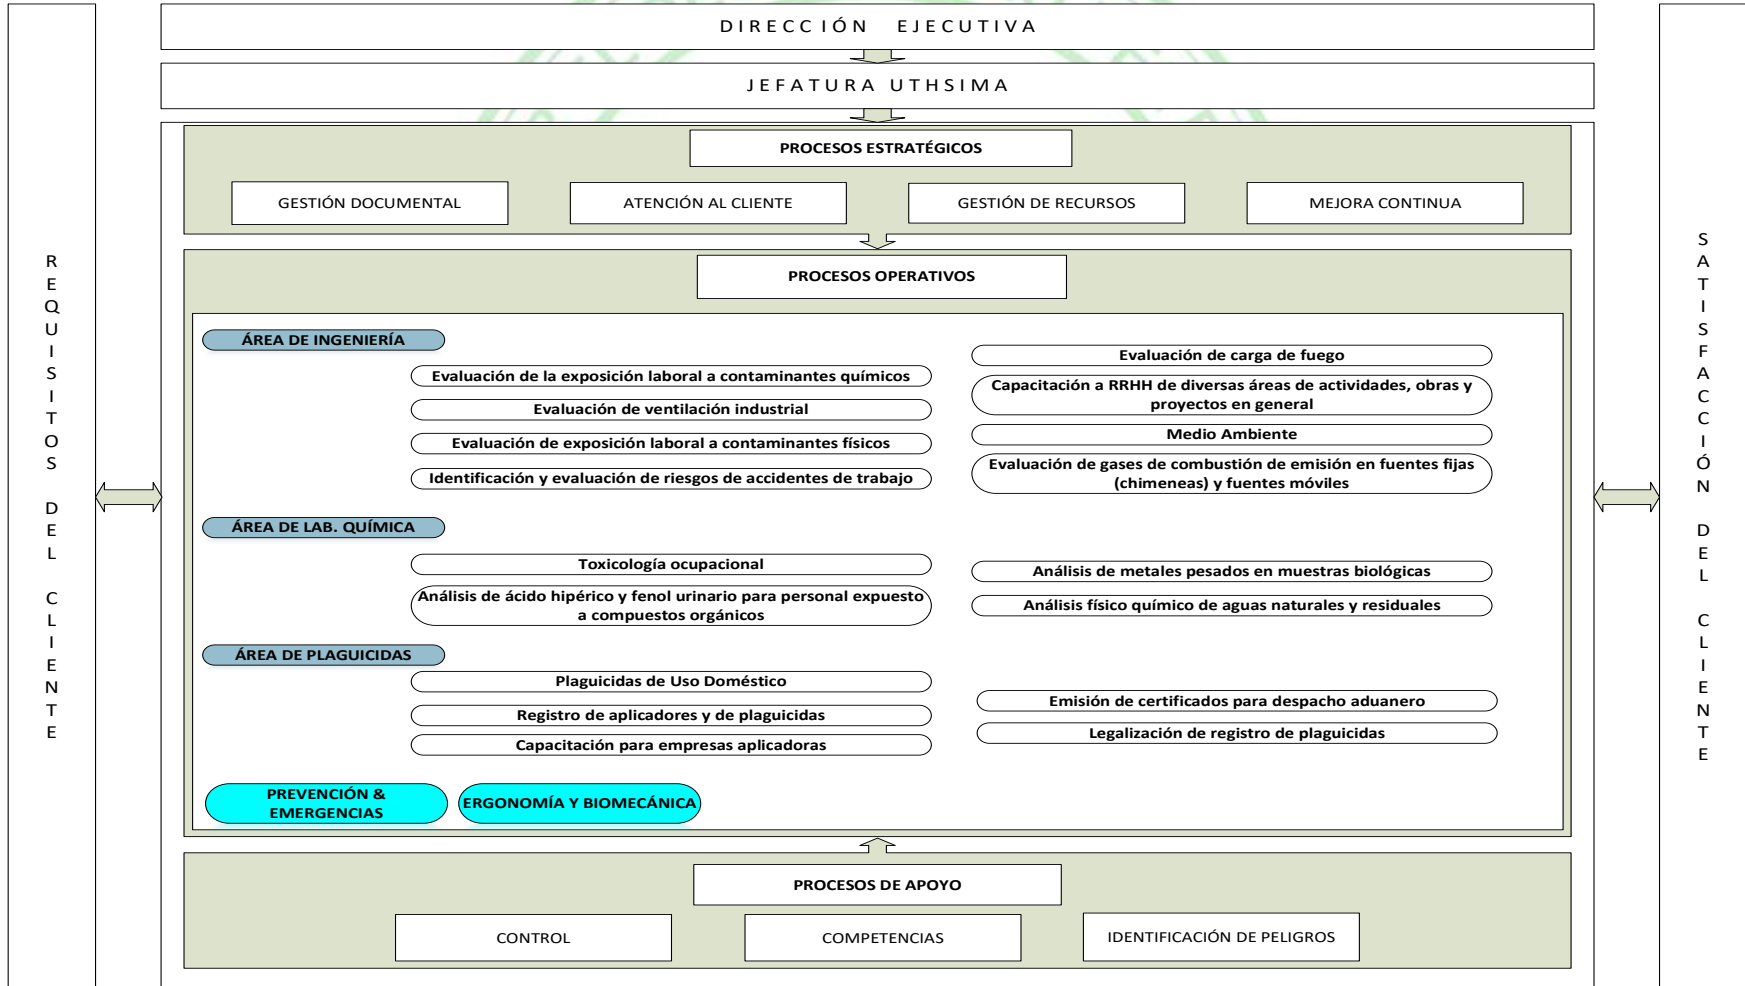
REQUISITOS DEL CLIENTE

DIRECCIÓN EJECUTIVA

JEFATURA UTHSIMA

PROCESOS ESTRATÉGICOS

GESTIÓN DOCUMENTAL

ATENCIÓN AL CLIENTE

GESTIÓN DE RECURSOS

MEJORA CONTINUA

PROCESOS OPERATIVOS

ÁREA DE INGENIERÍA

Evaluación de la exposición laboral a contaminantes químicos

Evaluación de ventilación industrial

Evaluación de exposición laboral a contaminantes físicos

Identificación y evaluación de riesgos de accidentes de trabajo

Evaluación de carga de fuego

Capacitación a RRHH de diversas áreas de actividades, obras y proyectos en general

Medio Ambiente

Evaluación de gases de combustión de emisión en fuentes fijas (chimeneas) y fuentes móviles

ÁREA DE LAB. QUÍMICA

Toxicología ocupacional

Análisis de ácido hipérico y fenol urinario para personal expuesto a compuestos orgánicos

Análisis de metales pesados en muestras biológicas

Análisis físico químico de aguas naturales y residuales

ÁREA DE PLAGUICIDAS

Plaguicidas de Uso Doméstico

Registro de aplicadores y de plaguicidas

Capacitación para empresas aplicadoras

Emisión de certificados para despacho aduanero

Legalización de registro de plaguicidas

PREVENCIÓN & EMERGENCIAS

ERGONOMÍA Y BIOMECÁNICA

PROCESOS DE APOYO

CONTROL

COMPETENCIAS

IDENTIFICACIÓN DE PELIGROS

SATISFACCIÓN DEL CLIENTE